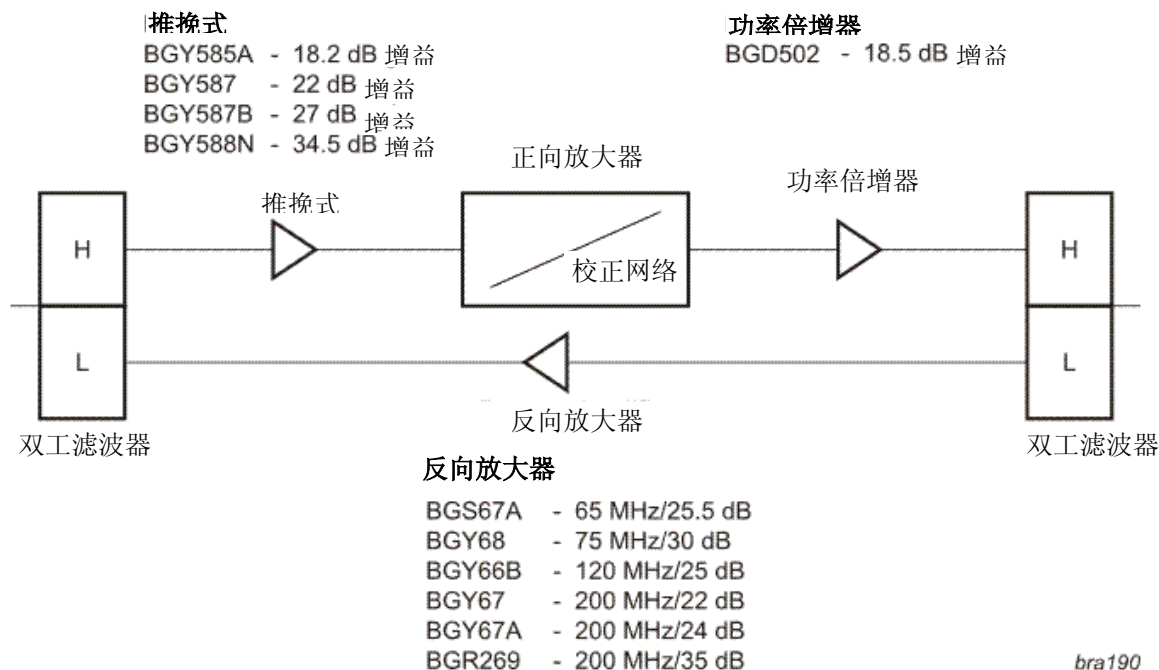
推挽式
BGY585A - 18.2 dB 增益
BGY587 - 22 dB 增益
BGY587B - 27 dB 增益
BGY588N - 34.5 dB 增益

功率倍增器
BGD502 - 18.5 dB 增益

推挽式

正向放大器

功率倍增器

H

校正网络

H

L

L

反向放大器

双工滤波器

双工滤波器

反向放大器

BGS67A - 65 MHz/25.5 dB
BGY68 - 75 MHz/30 dB
BGY66B - 120 MHz/25 dB
BGY67 - 200 MHz/22 dB
BGY67A - 200 MHz/24 dB
BGR269 - 200 MHz/35 dB

bra190